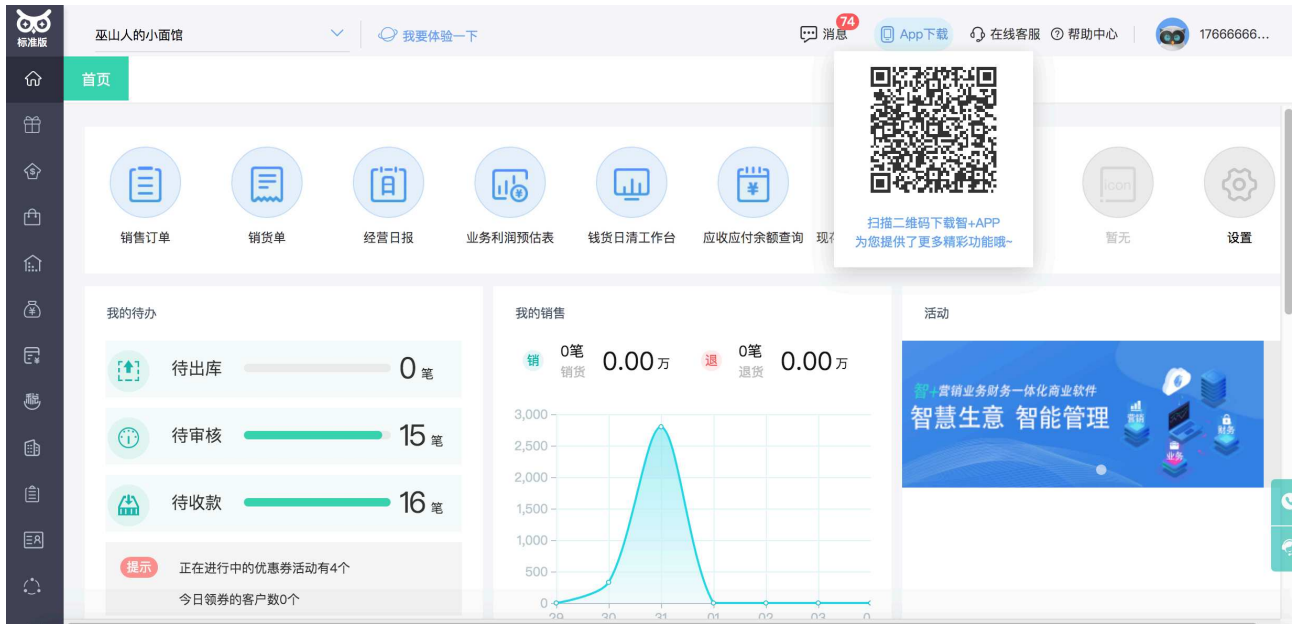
标准版

巫山人的小面馆

我要体验一下

消息 74

App下载

在线客服

帮助中心

17666666...

首页

扫描二维码下载智+APP
为您提供了更多精彩功能哦~

销售订单

销货单

经营日报

业务利润预估表

钱货日清工作台

应收应付余额查询

现

icon

暂无

设置

我的待办

待出库 0 笔

待审核 15 笔

待收款 16 笔

提示 正在进行中的优惠券活动有4个

今日领券的客户数0个

我的销售

销 0笔 销货 0.00 万

退 0笔 退货 0.00 万

3,000

2,500

2,000

1,500

1,000

500

0

29 30 31 01 02 03 0

活动

智+营销业务财务一体化商业软件

智慧生意 智能管理

营销

财务

业务